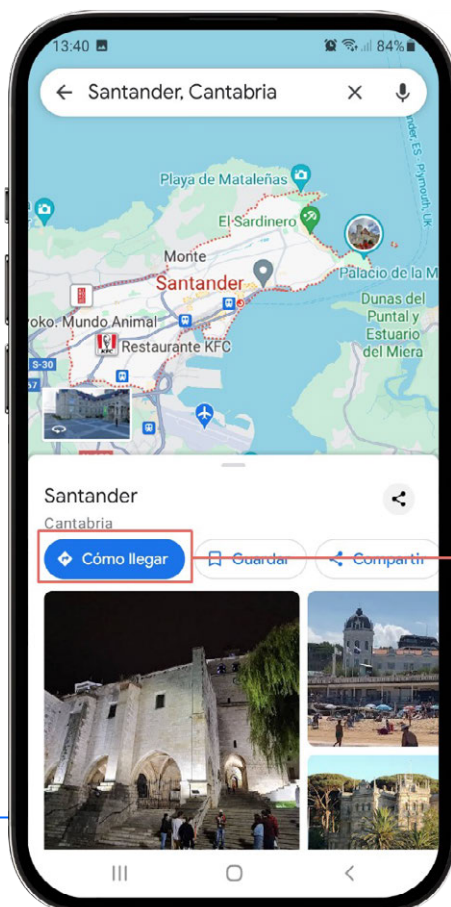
13:40
84%
Santander, Cantabria
Playa de Mataleñas
El Sardinero
Monte
Santander
Palacio de la M
Dunas del Puntal y Estuario del Miera
roko: Mundo Animal
Restaurante KFC
S-30
57
nder, ES - Plymouth, UK
Santander
Cantabria
Cómo llegar
Guardar
Compartir